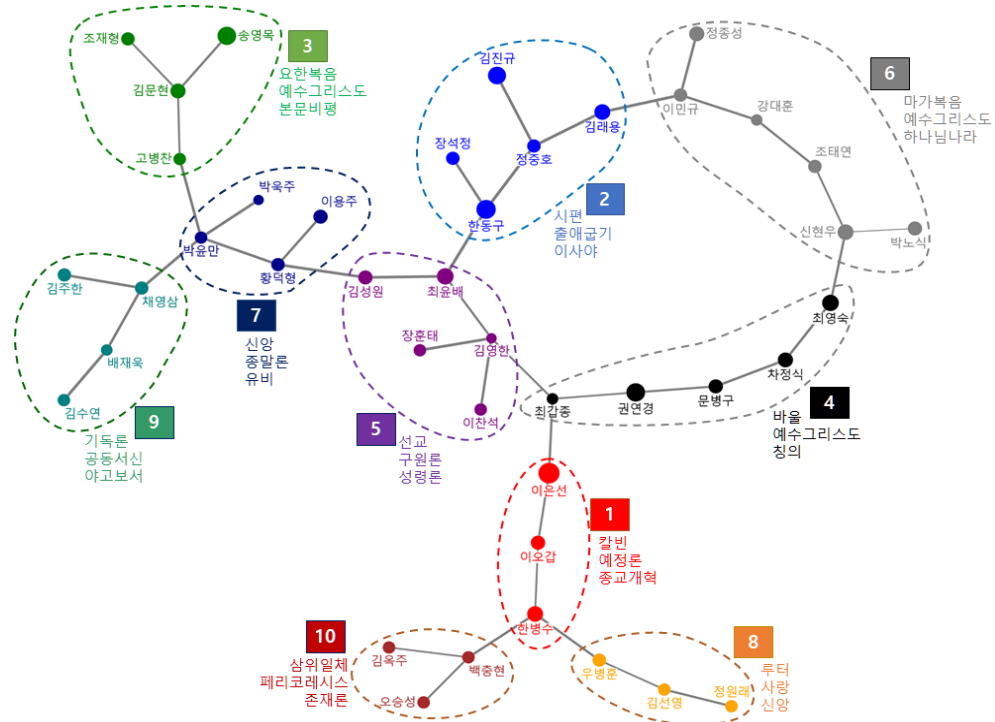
조재형
송영목
3
요한복음
예수그리스도
본문비평
김문현
고병찬
김진규
김래용
장석정
정중호
한동구
2
시편
출애굽기
이사야
정종성
이민규
강대훈
6
마가복음
예수그리스도
하나님나라
조태연
신현우
박노식
박욱주
이용주
박윤만
황덕형
7
신앙
종말론
유비
김주한
채영삼
배재욱
김수연
9
기독론
공동서신
야고보서
김성원
최윤배
장훈태
김영한
이찬석
5
선교
구원론
성령론
최영숙
차정식
최갑종
권연경
문병구
4
바울
예수그리스도
칭의
이은선
이오갑
1
칼빈
예정론
종교개혁
한병수
10
삼위일체
페리코레시스
존재론
김옥주
백충현
오승성
8
루터
사랑
신앙
우병훈
김선영
정원래